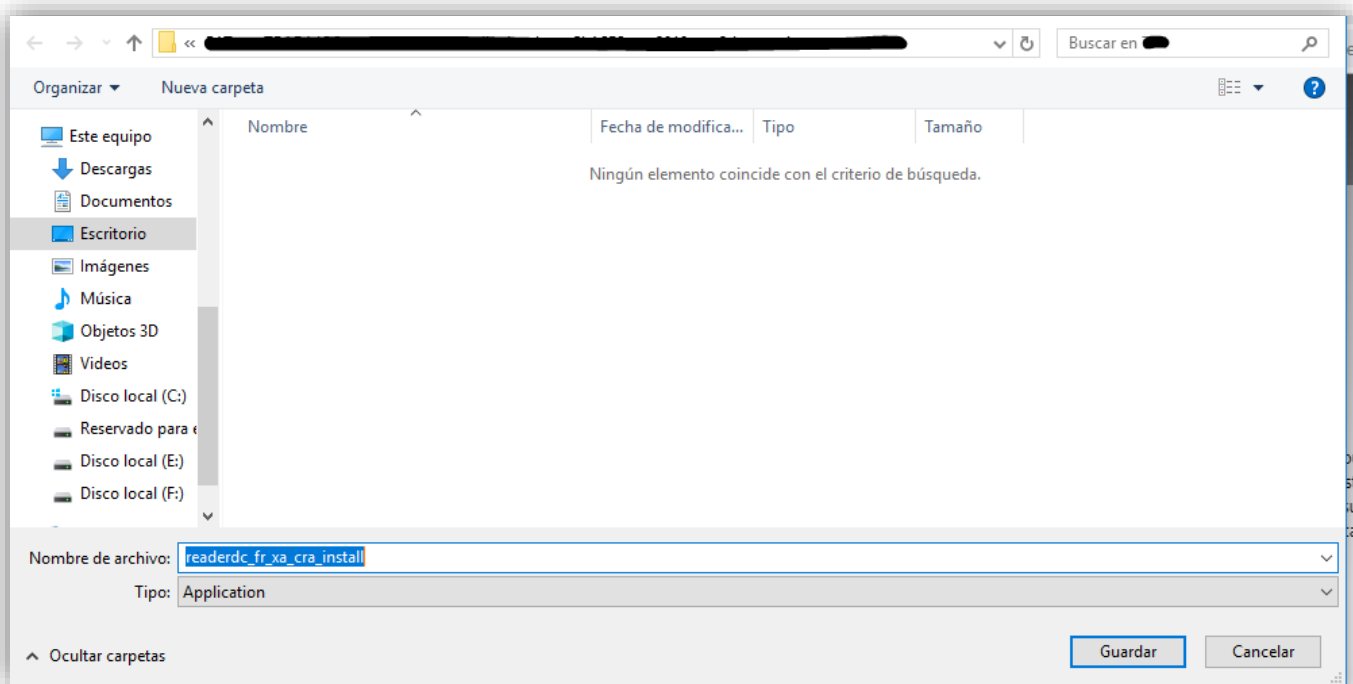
« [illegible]

Buscar en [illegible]

Organizar ▾ Nueva carpeta

Este equipo
Descargas
Documentos
Escritorio
Imágenes
Música
Objetos 3D
Videos
Disco local (C:)
Reservado para e
Disco local (E:)
Disco local (F:)

| Nombre | Fecha de modifica... | Tipo | Tamaño |
|---|---|---|---|

Ningún elemento coincide con el criterio de búsqueda.

Nombre de archivo: readerdc_fr_xa_cra_install
Tipo: Application

Ocultar carpetas

Guardar Cancelar